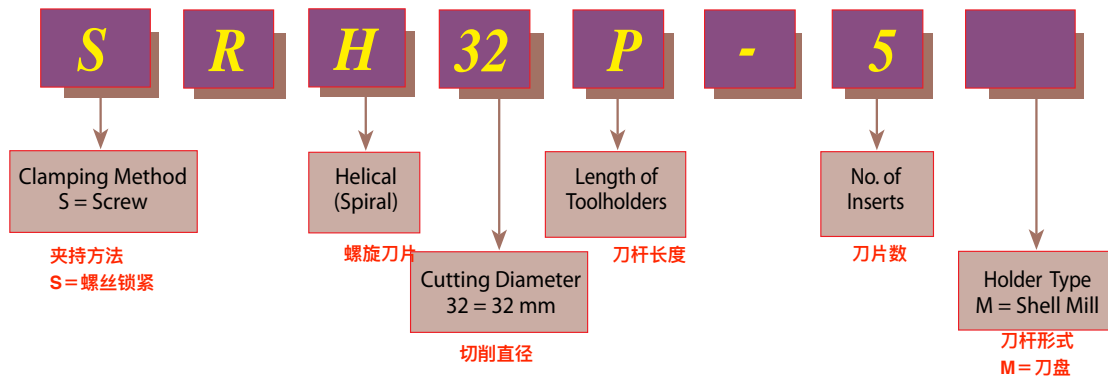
S R H 32 P - 5

Clamping Method
S = Screw

夹持方法
S＝螺丝锁紧

Helical
(Spiral)

螺旋刀片

Cutting Diameter
32 = 32 mm

切削直径

Length of
Toolholders

刀杆长度

No. of
Inserts

刀片数

Holder Type
M = Shell Mill

刀杆形式
M＝刀盘